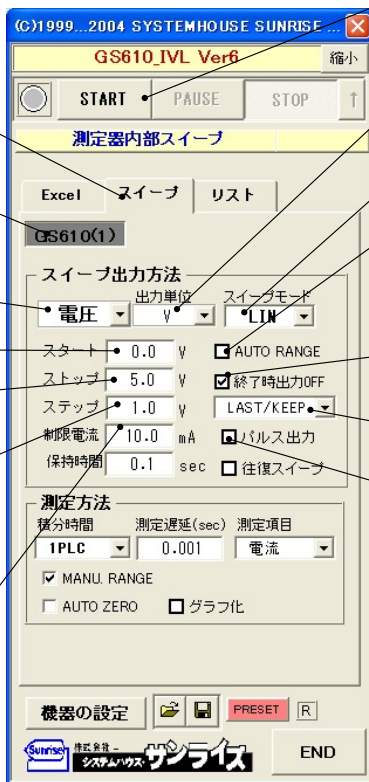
(C)1999...2004 SYSTEMHOUSE SUNRISE ...

GS610_IVL Ver6

縮小

START PAUSE STOP ↑

測定器内部スイープ

Excel スイープ リスト

GS610(1)

スイープ出力方法

電圧 出力単位 V スイープモード LIN

スタート 0.0 V AUTO RANGE

ストップ 5.0 V ☑終了時出力OFF

ステップ 1.0 V LAST/KEEP

制限電流 10.0 mA パルス出力

保持時間 0.1 sec 往復スイープ

測定方法

積分時間 測定遅延(sec) 測定項目

1PLC 0.001 電流

☑ MANU. RANGE

AUTO ZERO グラフ化

機器の設定 PRESET R

Sunrise 株式会社 システムハウス・サンライズ

END